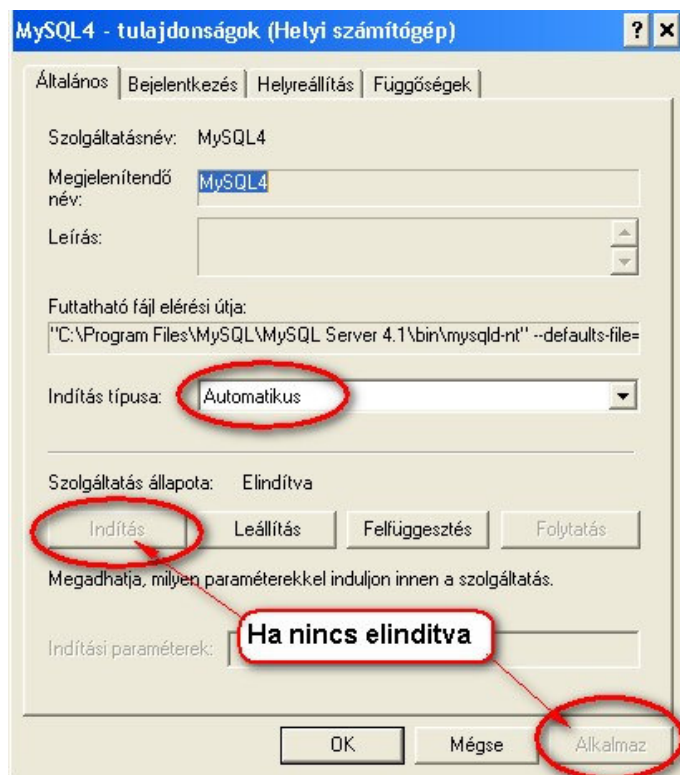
MySQL4 - tulajdonságok (Helyi számítógép)

? ×

Általános | Bejelentkezés | Helyreállítás | Függőségek

Szolgáltatásnév: MySQL4

Megjelenítendő név: MySQL4

Leírás:

Futtatható fájl elérési útja:

"C:\Program Files\MySQL\MySQL Server 4.1\bin\mysqld-nt" --defaults-file=

Indítás típusa: Automatikus

Szolgáltatás állapota: Elindítva

Indítás | Leállítás | Felfüggesztés | Folytatás

Megadhatja, milyen paraméterekkel induljon innen a szolgáltatás.

Ha nincs elinditva

Indítási paraméterek:

OK | Mégse | Alkalmaz